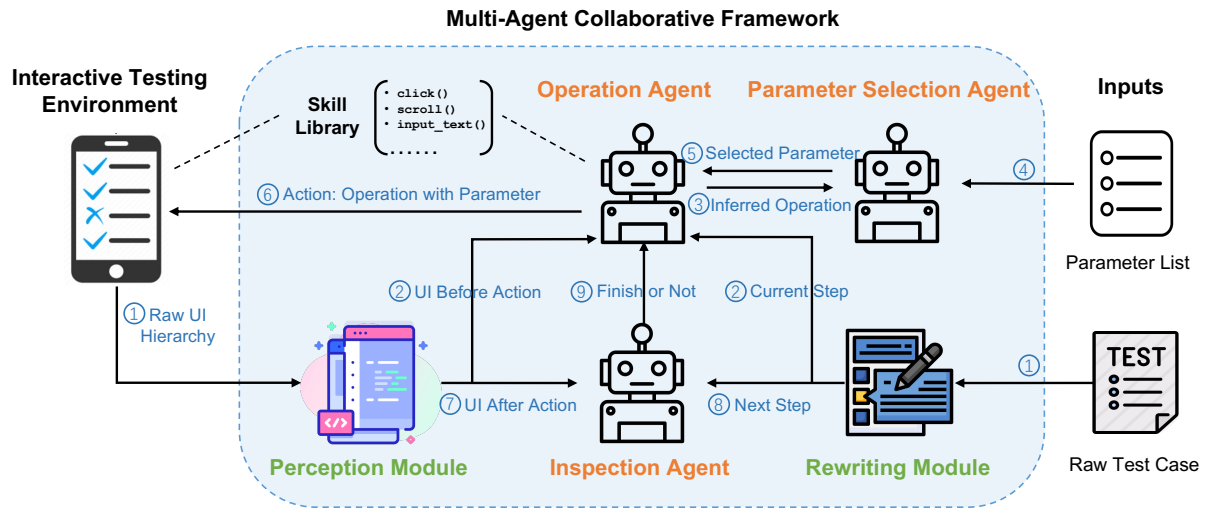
Multi-Agent Collaborative Framework

Interactive Testing Environment

Skill Library

• click()
• scroll()
• input_text()
......

Operation Agent

Parameter Selection Agent

Inputs

⑤ Selected Parameter

③ Inferred Operation

④

⑥ Action: Operation with Parameter

Parameter List

① Raw UI Hierarchy

② UI Before Action

⑨ Finish or Not

② Current Step

①

TEST

⑦ UI After Action

⑧ Next Step

Perception Module

Inspection Agent

Rewriting Module

Raw Test Case